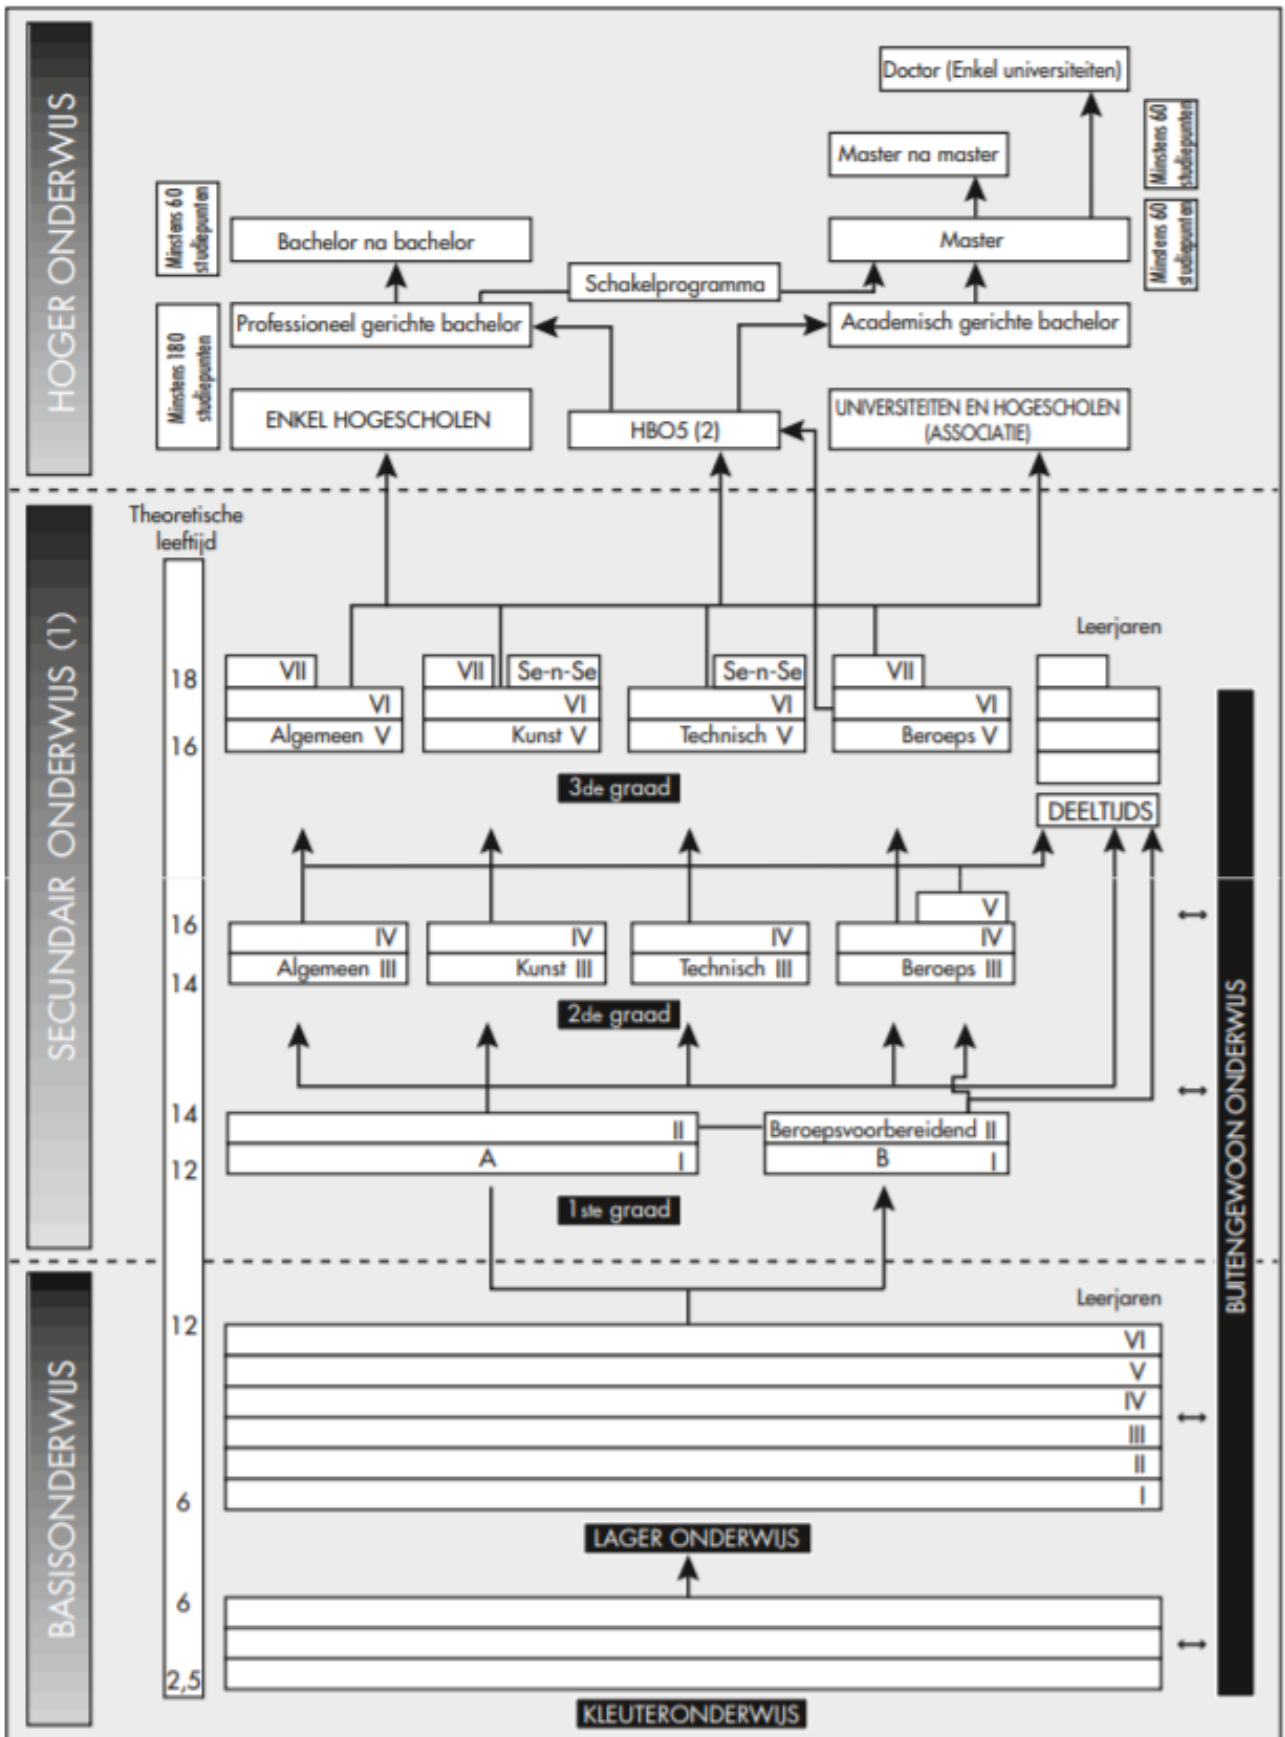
HOGER ONDERWIJS

Doctor (Enkel universiteiten)

Minstens 60 studiepunten

Master na master

Minstens 60 studiepunten

Minstens 60 studiepunten

Bachelor na bachelor

Master

Schakelprogramma

Minstens 180 studiepunten

Professioneel gerichte bachelor

Academisch gerichte bachelor

ENKEL HOGESCHOLEN

HBO5 (2)

UNIVERSITEITEN EN HOGESCHOLEN (ASSOCIATIE)

SECUNDAIR ONDERWIJS (1)

Theoretische leeftijd

Leerjaren

18

16

VII

VI

Algemeen V

VII

Se-n-Se

VI

Kunst V

Se-n-Se

VI

Technisch V

VII

VI

Beroeps V

3de graad

DEELTIJDS

16

14

IV

Algemeen III

IV

Kunst III

IV

Technisch III

V

IV

Beroeps III

2de graad

14

12

II

A

I

Beroepsvoorbereidend II

B

I

1ste graad

BUITENGEWOON ONDERWIJS

BASISONDERWIJS

Leerjaren

12

VI

V

IV

III

II

I

6

LAGER ONDERWIJS

6

2,5

KLEUTERONDERWIJS